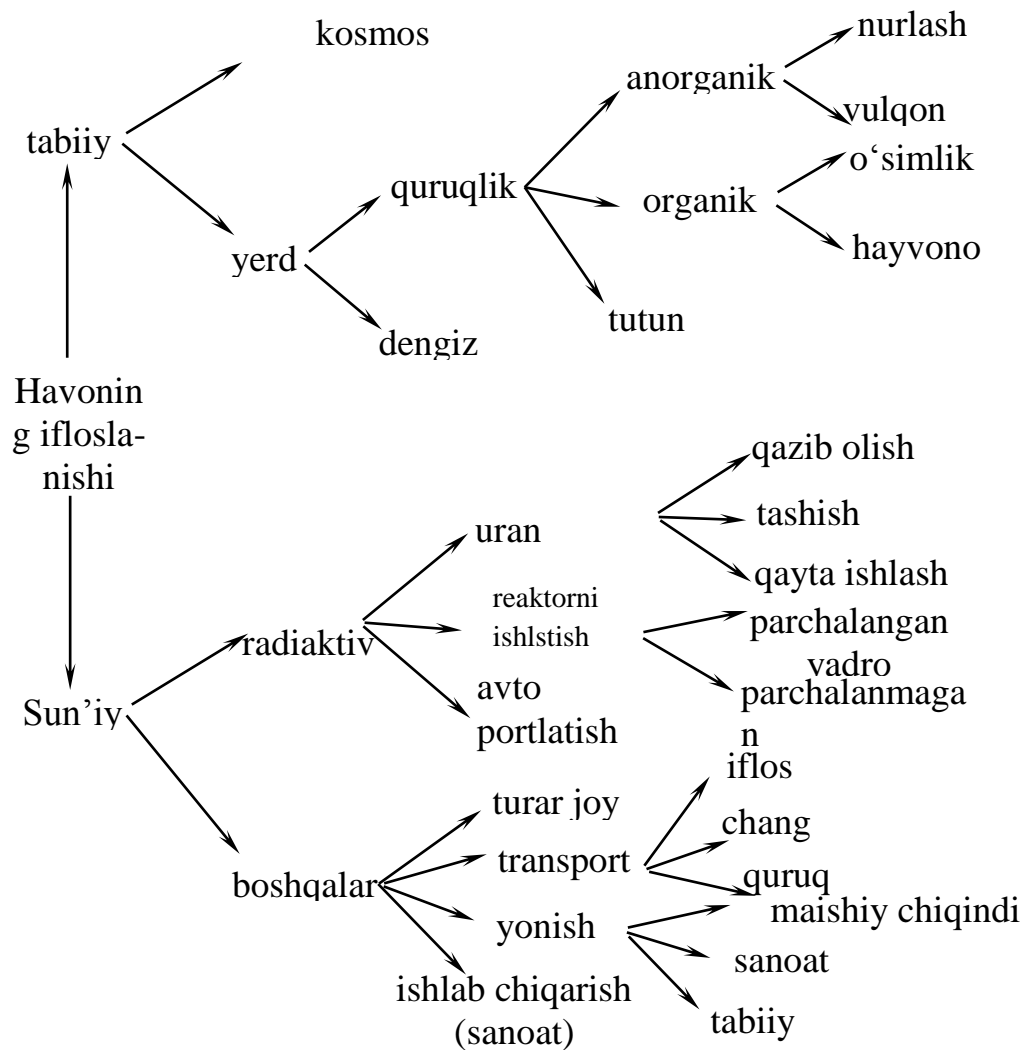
kosmos

tabiiy

yerd

quruqlik

dengiz

anorganik

organik

tutun

nurlash

vulqon

o‘simlik

hayvono

Havonin g ifloslanishi

Sun’iy

radiaktiv

boshqalar

uran

reaktorni ishlstish

avto portlatish

qazib olish

tashish

qayta ishlash

parchalangan vadro

parchalanmagan

turar joy

transport

yonish

ishlab chiqarish (sanoat)

iflos

chang

quruq

maishiy chiqindi

sanoat

tabiiy